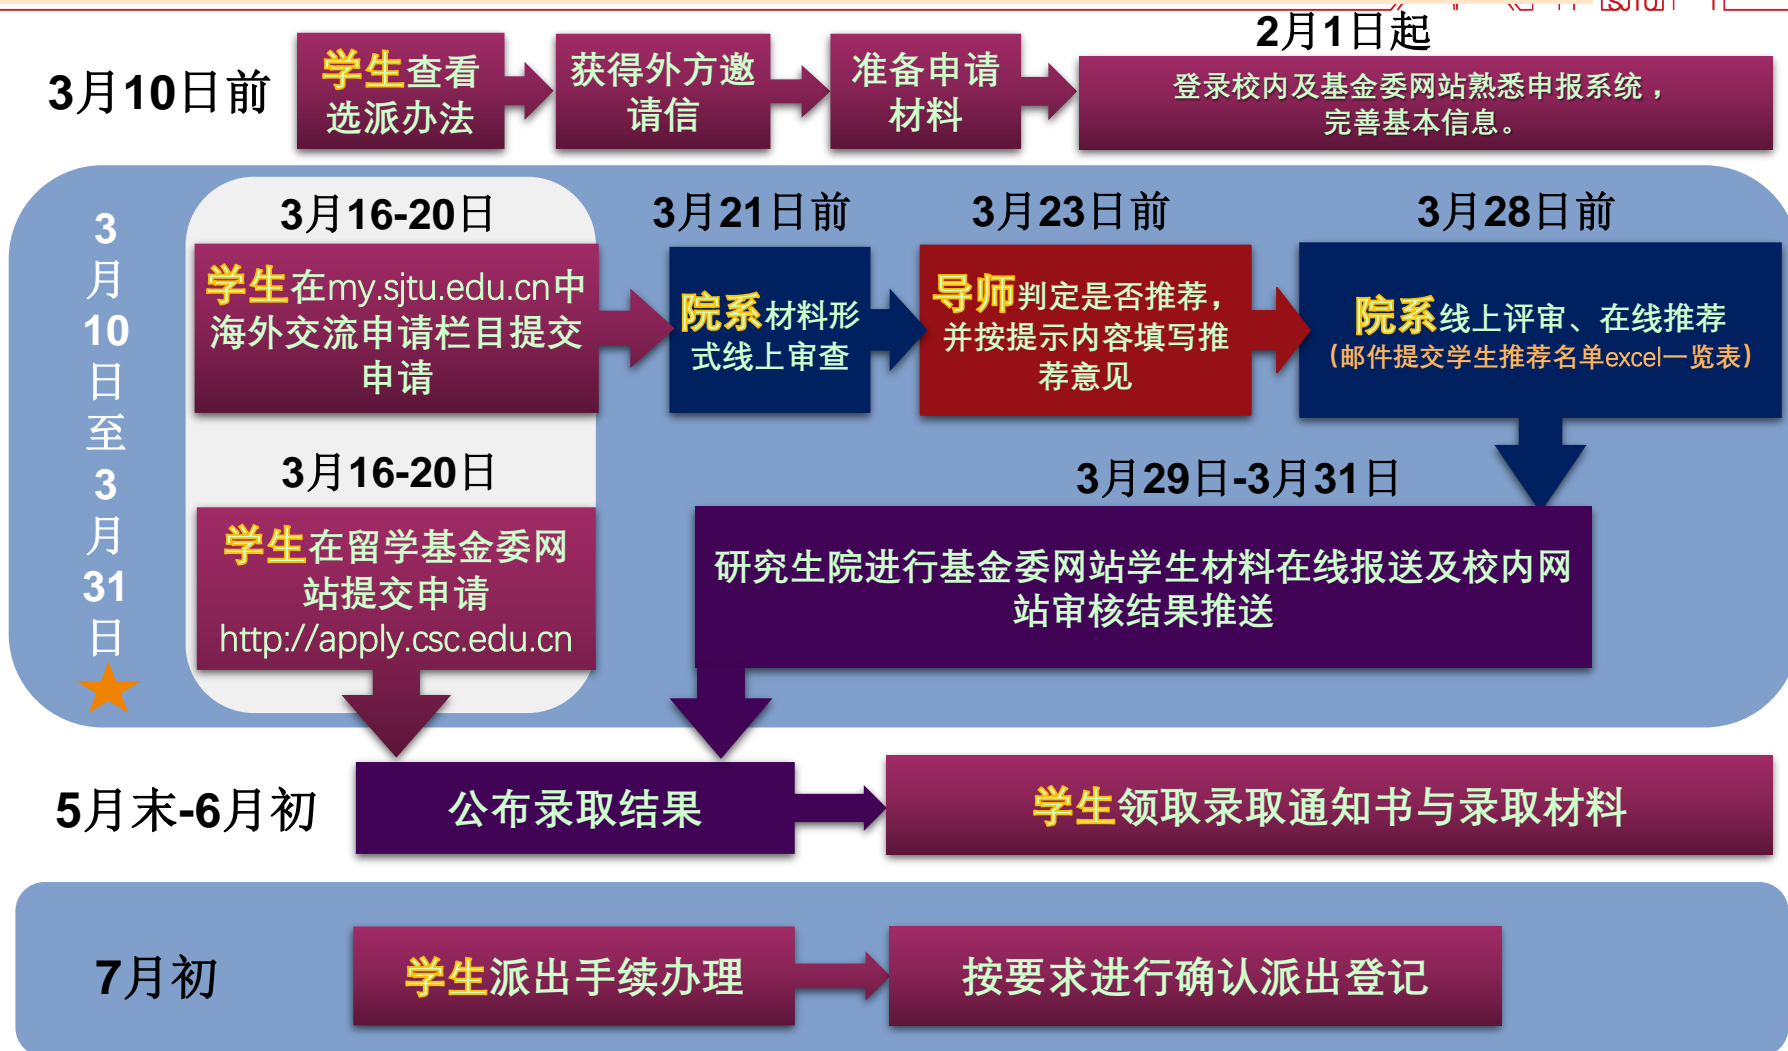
3月10日前

学生查看选派办法

获得外方邀请信

准备申请材料

2月1日起

登录校内及基金委网站熟悉申报系统，完善基本信息。

3月10日至3月31日

3月16-20日

学生在my.sjtu.edu.cn中海外交流申请栏目提交申请

3月21日前

院系材料形式线上审查

3月23日前

导师判定是否推荐，并按提示内容填写推荐意见

3月28日前

院系线上评审、在线推荐（邮件提交学生推荐名单excel一览表）

3月16-20日

学生在留学基金委网站提交申请 http://apply.csc.edu.cn

3月29日-3月31日

研究生院进行基金委网站学生材料在线报送及校内网站审核结果推送

5月末-6月初

公布录取结果

学生领取录取通知书与录取材料

7月初

学生派出手续办理

按要求进行确认派出登记